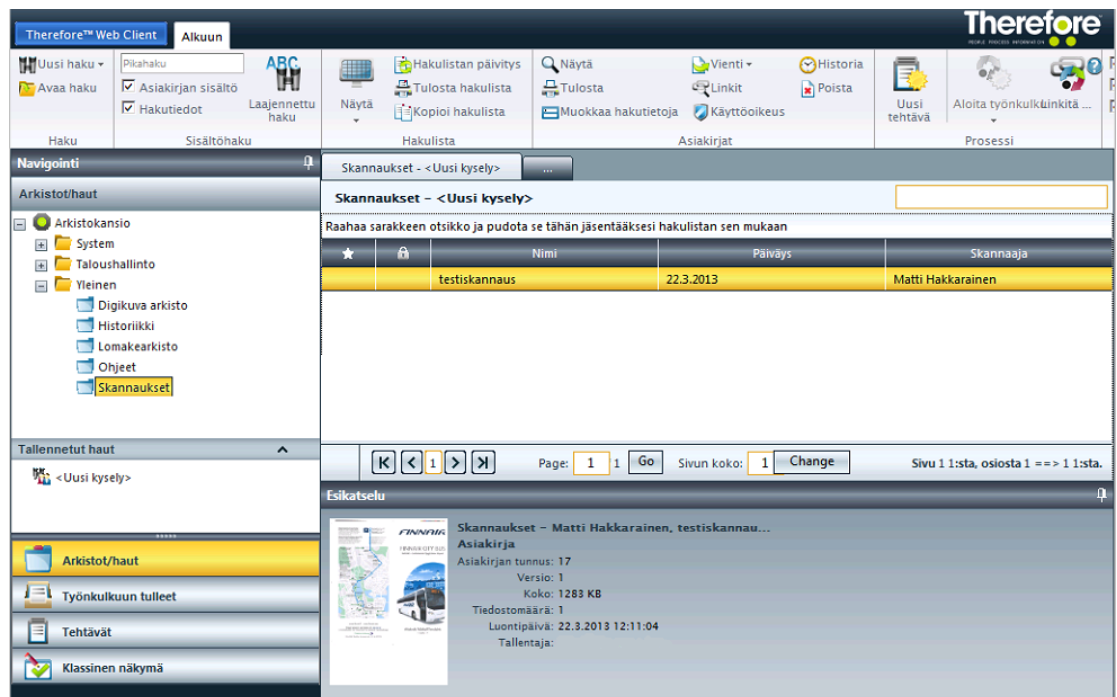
Therefore™ Web Client Alkuun

Therefore

Uusi haku
Avaa haku
Haku

Pikahaku
Asiakirjan sisältö
Hakutiedot
Laajennettu haku
Sisältöhaku

Näytä
Hakulistan päivitys
Tulosta hakulista
Kopioi hakulista
Hakulista

Näytä
Tulosta
Muokkaa hakutietoja
Vienti
Linkit
Käyttöoikeus
Historia
Poista
Asiakirjat

Uusi tehtävä
Aloita työnkulku
Linkitä ...
Prosessi

Navigointi
Arkistot/haut
Arkistokansio
System
Taloushallinto
Yleinen
Digikuva arkisto
Historiikki
Lomakearkisto
Ohjeet
Skannaukset

Tallennetut haut
<Uusi kysely>

Arkistot/haut
Työnkulkuun tulleet
Tehtävät
Klassinen näkymä

Skannaukset - <Uusi kysely>
...
Skannaukset - <Uusi kysely>
Raahaa sarakkeen otsikko ja pudota se tähän jäsentääksesi hakulistan sen mukaan

| ★ | 🔒 | Nimi | Päiväys | Skannaaja |
|---|---|---|---|---|
| | | testiskannaus | 22.3.2013 | Matti Hakkarainen |

1 Page: 1 1 Go Sivun koko: 1 Change Sivu 1 1:sta, osiosta 1 ==> 1 1:sta.

Esikatselu
FINNAIR
Skannaukset - Matti Hakkarainen, testiskannau...
Asiakirja
Asiakirjan tunnus: 17
Versio: 1
Koko: 1283 KB
Tiedostomäärä: 1
Luontipäivä: 22.3.2013 12:11:04
Tallentaja: